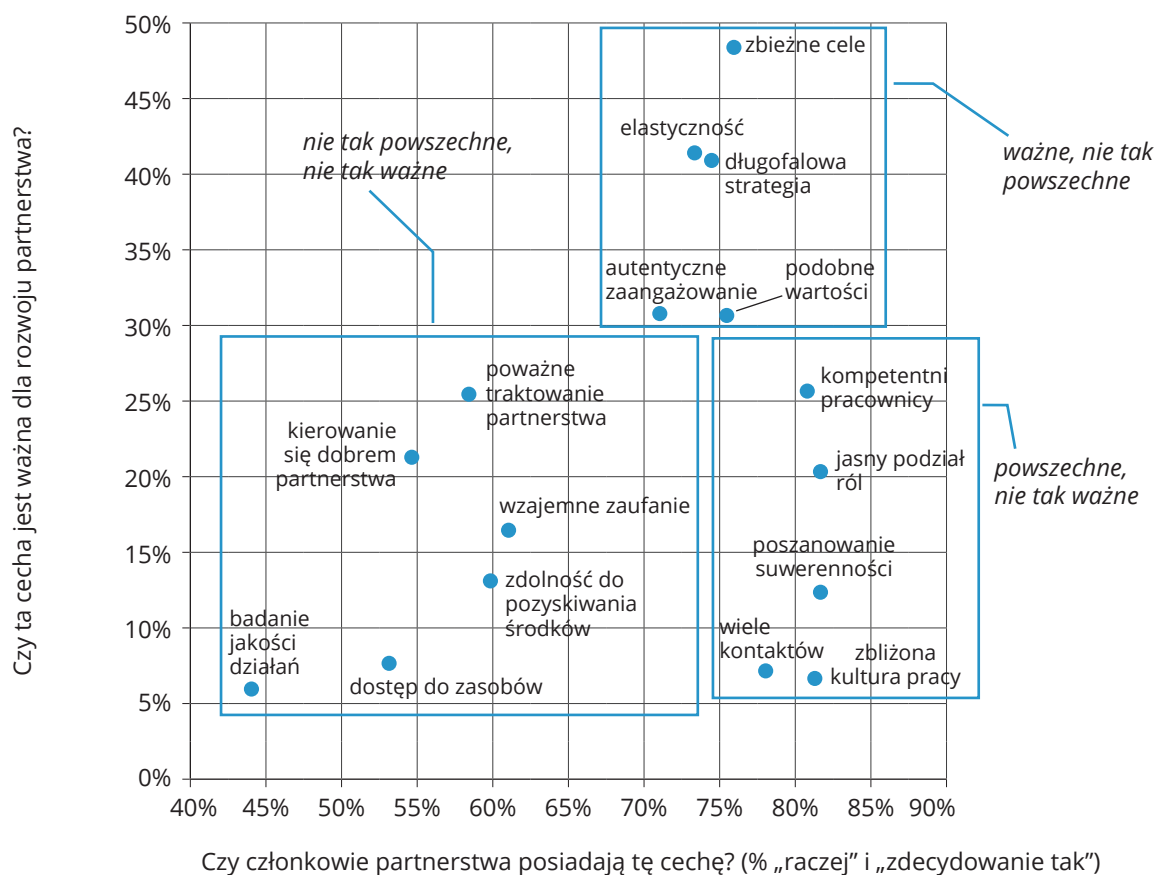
Czy ta cecha jest ważna dla rozwoju partnerstwa?

50%
45%
40%
35%
30%
25%
20%
15%
10%
5%
0%

40% 45% 50% 55% 60% 65% 70% 75% 80% 85% 90%

Czy członkowie partnerstwa posiadają tę cechę? (% „raczej" i „zdecydowanie tak")

nie tak powszechne, nie tak ważne

ważne, nie tak powszechne

powszechne, nie tak ważne

zbieżne cele

elastyczność

długofalowa strategia

autentyczne zaangażowanie

podobne wartości

poważne traktowanie partnerstwa

kierowanie się dobrem partnerstwa

wzajemne zaufanie

zdolność do pozyskiwania środków

badanie jakości działań

dostęp do zasobów

kompetentni pracownicy

jasny podział ról

poszanowanie suwerenności

wiele kontaktów

zbliżona kultura pracy